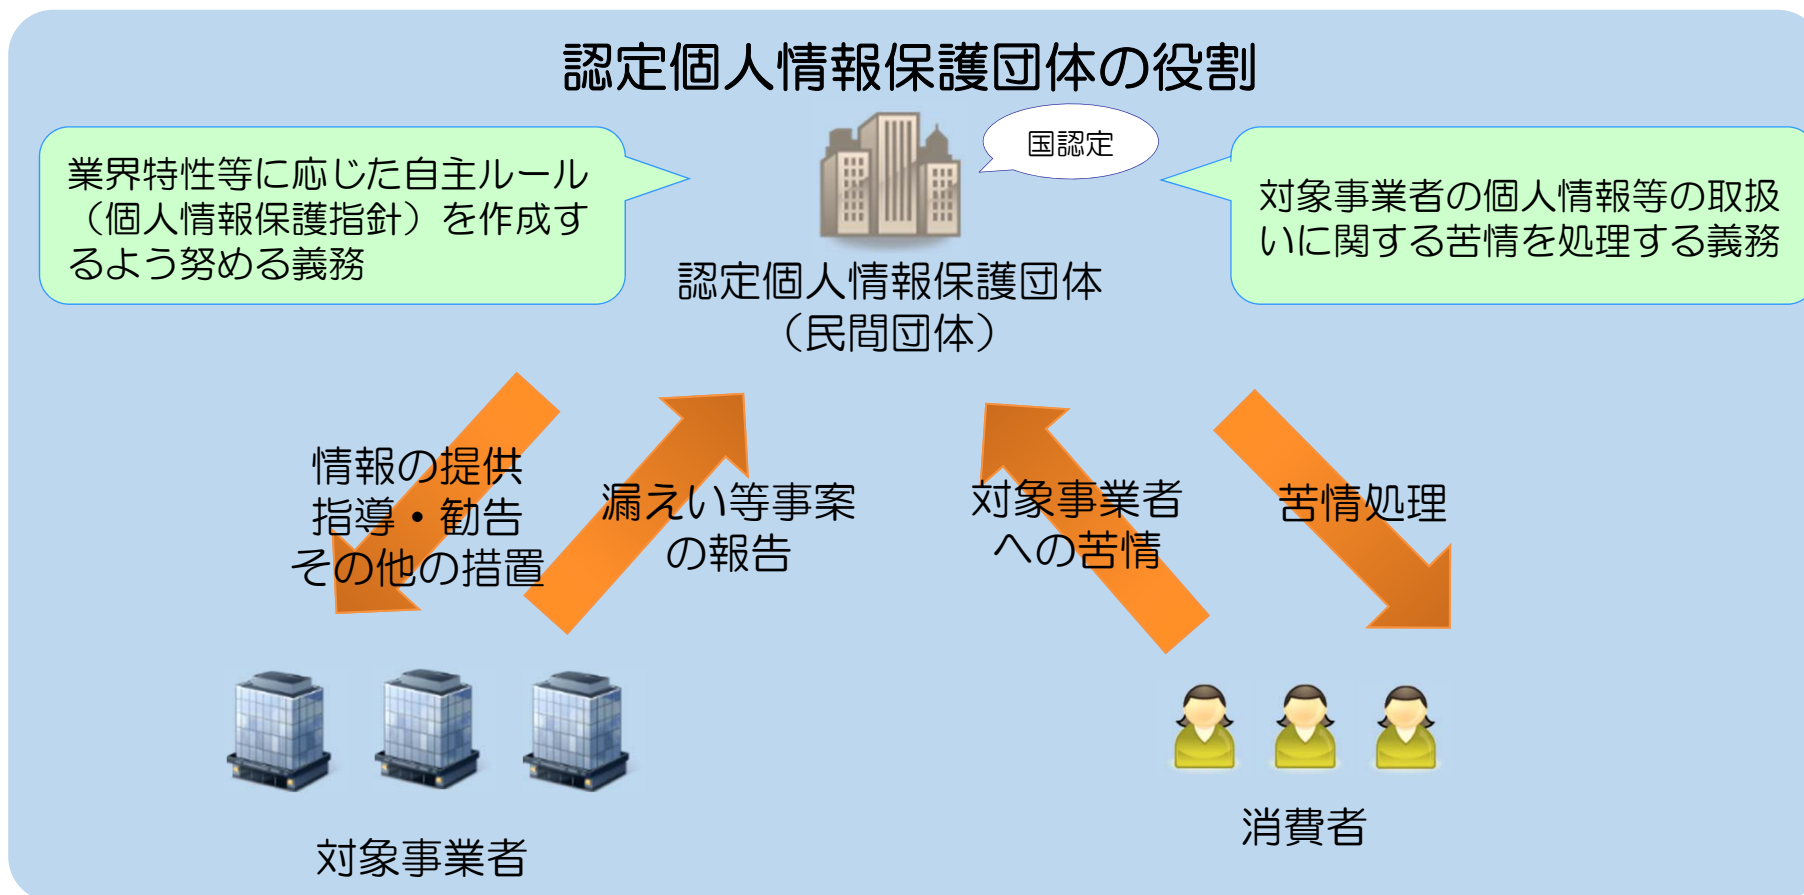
認定個人情報保護団体の役割

業界特性等に応じた自主ルール（個人情報保護指針）を作成するよう努める義務

国認定

認定個人情報保護団体
（民間団体）

対象事業者の個人情報等の取扱いに関する苦情を処理する義務

情報の提供
指導・勧告
その他の措置

漏えい等事案
の報告

対象事業者
への苦情

苦情処理

対象事業者

消費者